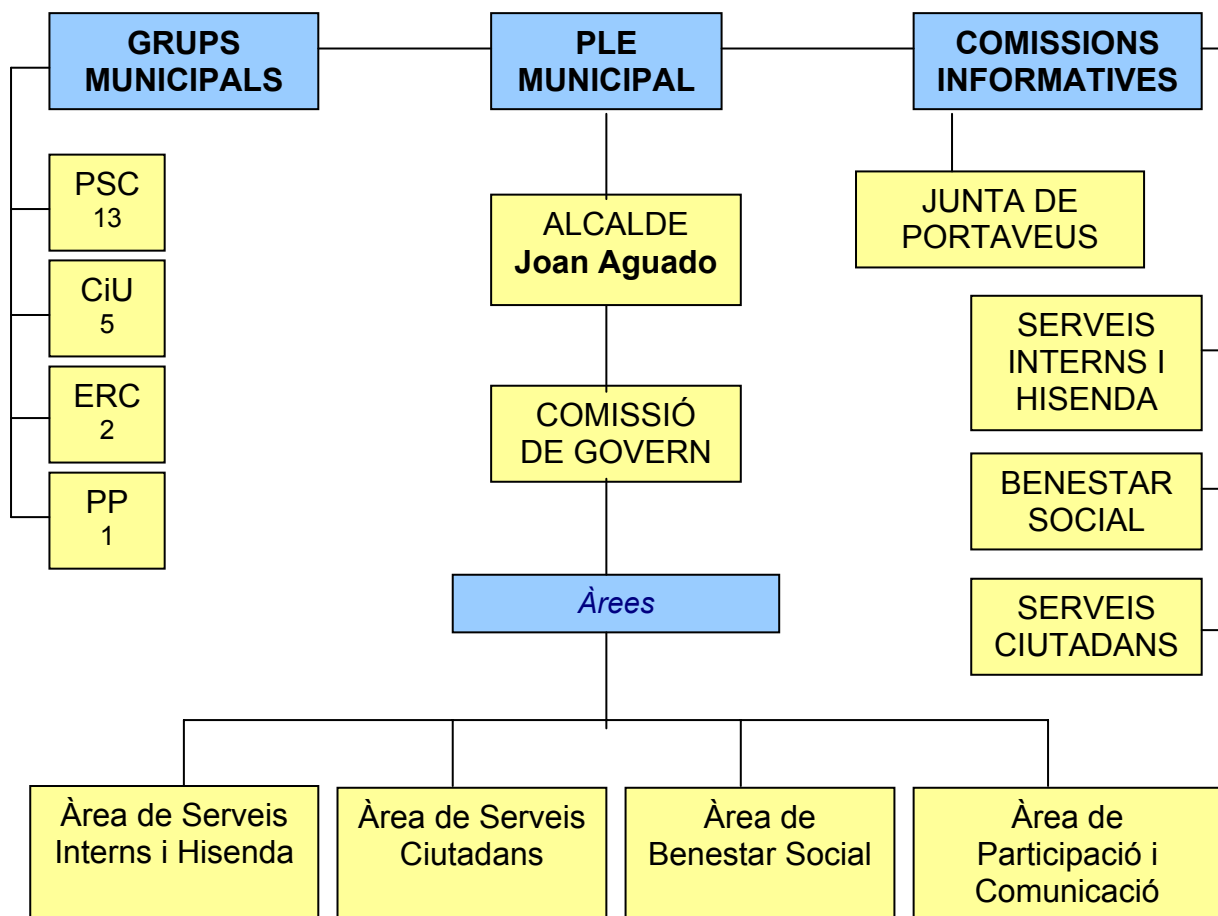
GRUPS MUNICIPALS

PLE MUNICIPAL

COMISSIONS INFORMATIVES

PSC
13

CiU
5

ERC
2

PP
1

ALCALDE
**Joan Aguado**

COMISSIÓ DE GOVERN

Àrees

JUNTA DE PORTAVEUS

SERVEIS INTERNS I HISENDA

BENESTAR SOCIAL

SERVEIS CIUTADANS

Àrea de Serveis Interns i Hisenda

Àrea de Serveis Ciutadans

Àrea de Benestar Social

Àrea de Participació i Comunicació